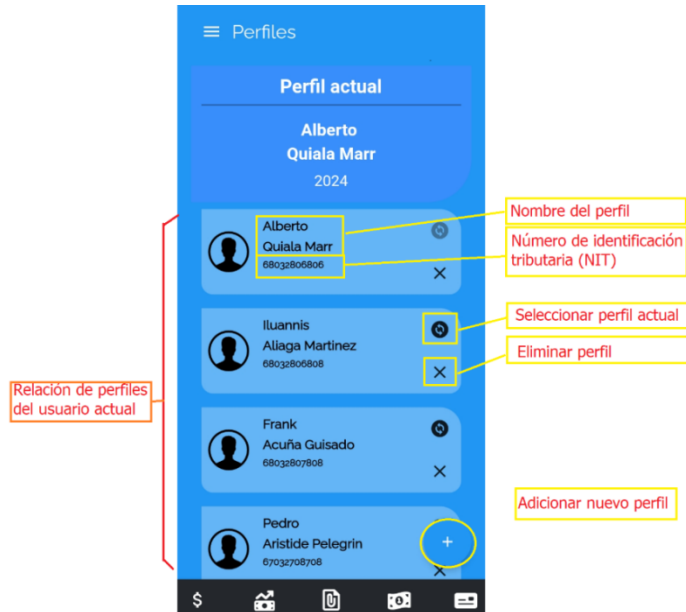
Perfiles

Perfil actual

Alberto
Quiala Marr
2024

Alberto
Quiala Marr
68032806806

Nombre del perfil

Número de identificación tributaria (NIT)

Iluannis
Aliaga Martinez
68032806808

Seleccionar perfil actual

Eliminar perfil

Relación de perfiles del usuario actual

Frank
Acuña Guisado
68032807808

Adicionar nuevo perfil

Pedro
Aristide Pelegrin
67032708708

+

$